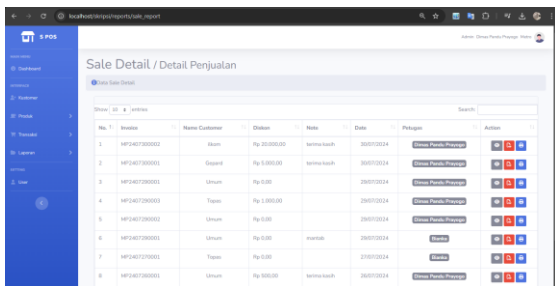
localhost/skripsi/reports/sale_report

S POS

Admin: Dimas Pandu Prayogo Halim

Dashboard

Customer

Produk

Transaksi

Laporan

User

Sale Detail / Detail Penjualan

Data Sale Detail

Show 10 entries

Search:

| No. | Invoice | Nama Customer | Diskon | Note | Date | Petugas | Action |
|---|---|---|---|---|---|---|---|
| 1 | MP2407300002 | Akom | Rp 20.000,00 | terima kasih | 30/07/2024 | Dimas Pandu Prayogo | |
| 2 | MP2407300001 | Gayand | Rp 5.000,00 | terima kasih | 30/07/2024 | Dimas Pandu Prayogo | |
| 3 | MP2407290001 | Umum | Rp 0,00 | | 29/07/2024 | Dimas Pandu Prayogo | |
| 4 | MP2407290003 | Topas | Rp 1.000,00 | | 29/07/2024 | Dimas Pandu Prayogo | |
| 5 | MP2407290002 | Umum | Rp 0,00 | | 29/07/2024 | Dimas Pandu Prayogo | |
| 6 | MP2407280001 | Umum | Rp 0,00 | mantab | 28/07/2024 | Banks | |
| 7 | MP2407270001 | Topas | Rp 0,00 | | 27/07/2024 | Banks | |
| 8 | MP2407260001 | Umum | Rp 500,00 | terima kasih | 26/07/2024 | Dimas Pandu Prayogo | |